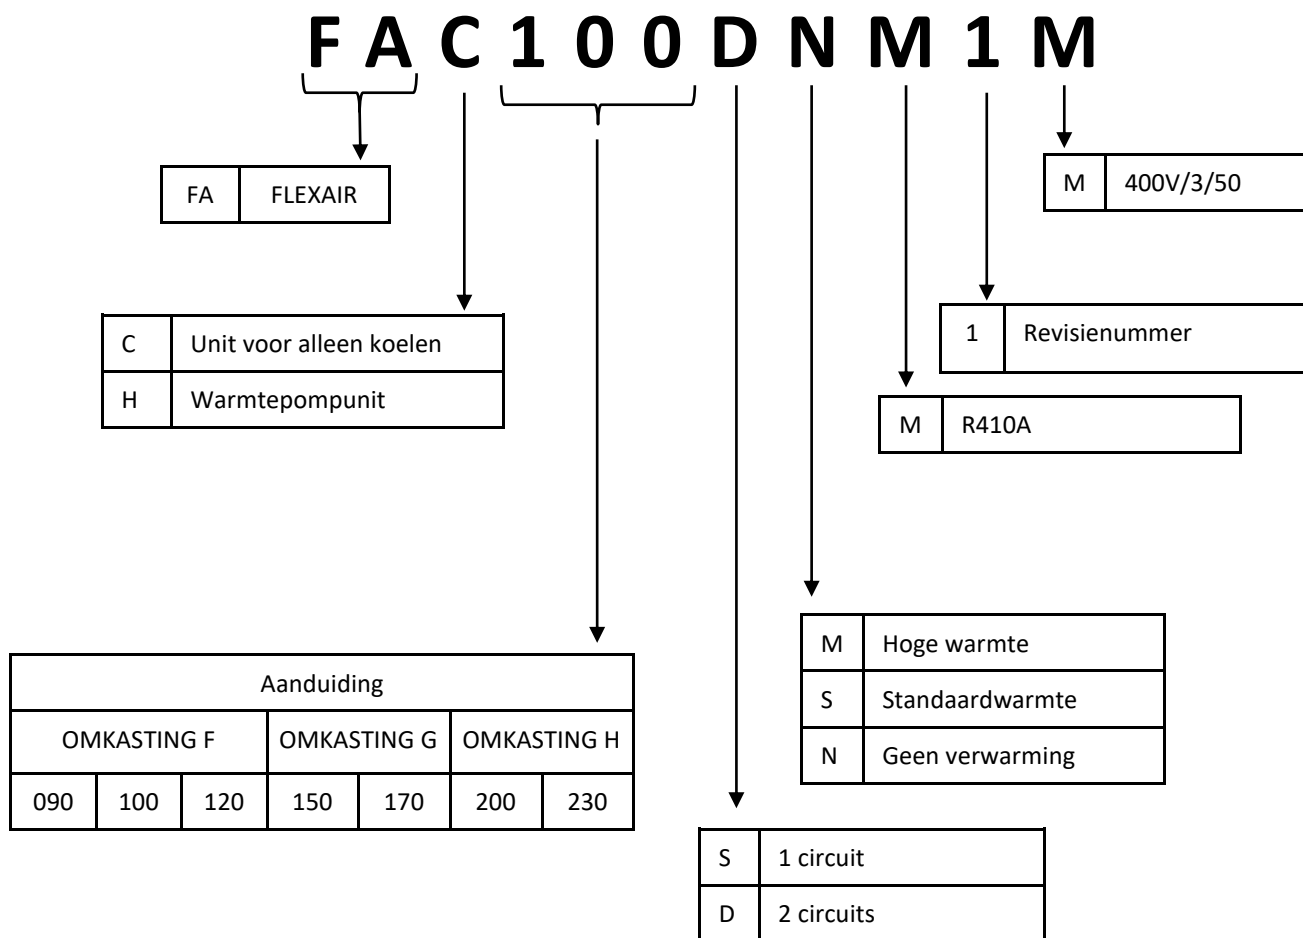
F A C 1 0 0 D N M 1 M

| M | 400V/3/50 |
|---|---|

| FA | FLEXAIR |
|---|---|

| 1 | Revisienummer |
|---|---|

| M | R410A |
|---|---|

| C | Unit voor alleen koelen |
|---|---|
| H | Warmtepompunit |

| M | Hoge warmte |
|---|---|
| S | Standaardwarmte |
| N | Geen verwarming |

| Aanduiding | | | | | | |
|---|---|---|---|---|---|---|
| OMKASTING F | | | OMKASTING G | | OMKASTING H | |
| 090 | 100 | 120 | 150 | 170 | 200 | 230 |

| S | 1 circuit |
|---|---|
| D | 2 circuits |